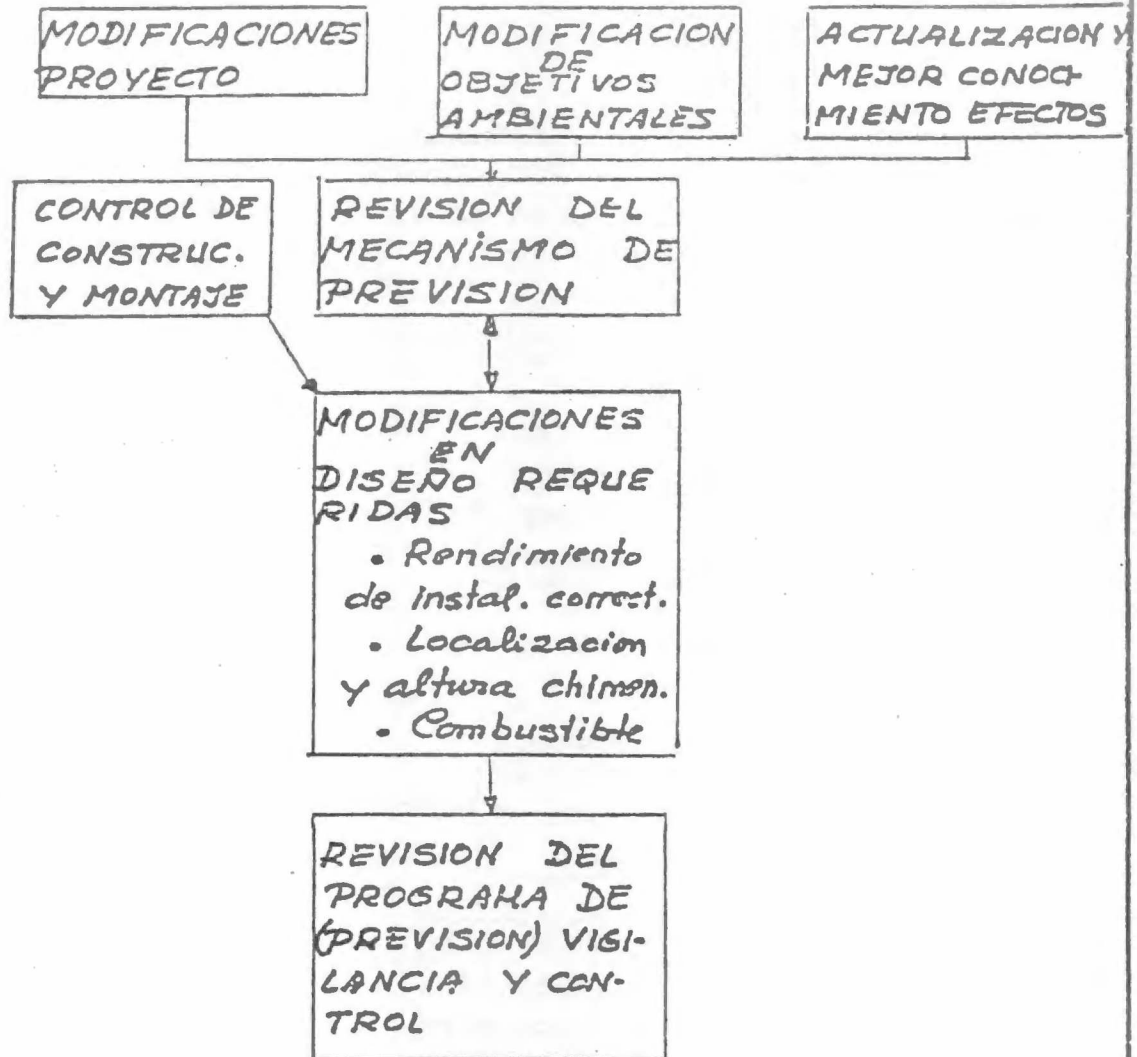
MODIFICACIONES PROYECTO

MODIFICACION DE OBJETIVOS AMBIENTALES

ACTUALIZACION Y MEJOR CONOCIMIENTO EFECTOS

CONTROL DE CONSTRUC. Y MONTAJE

REVISION DEL MECANISMO DE PREVISION

MODIFICACIONES EN DISEÑO REQUERIDAS
• Rendimiento de instal. correct.
• Localizacion y altura chimen.
• Combustible

REVISION DEL PROGRAMA DE (PREVISION) VIGILANCIA Y CONTROL